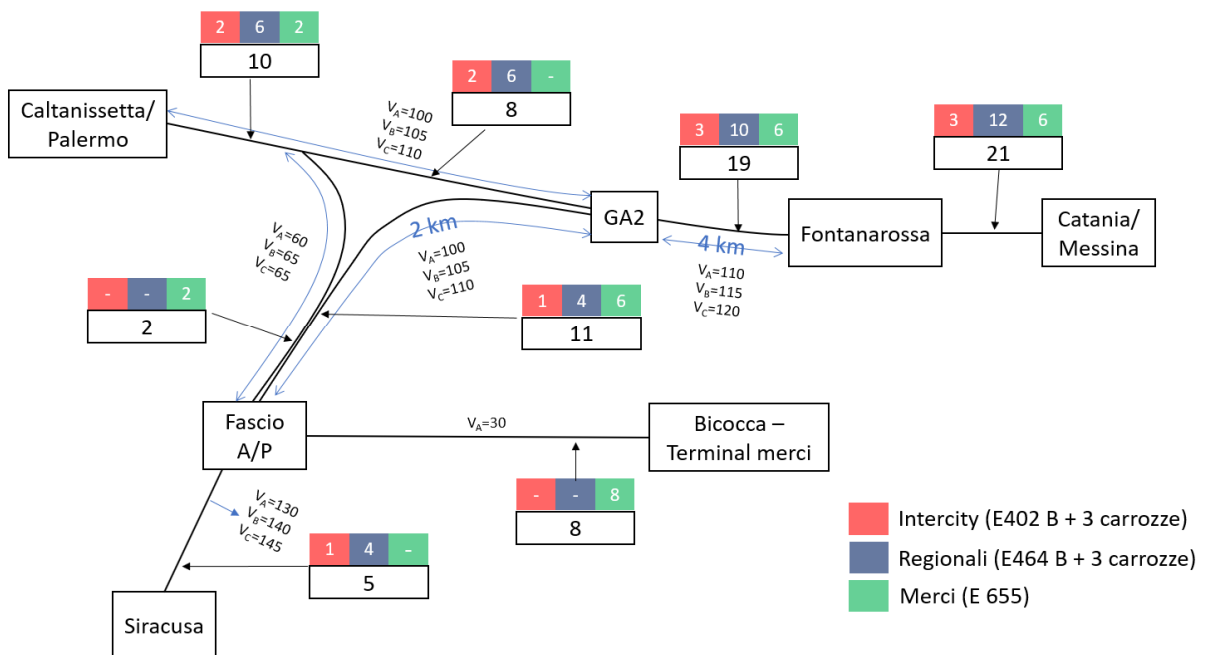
| 2 | 6 | 2 |
|---|---|---|
| 10 | | |

| 2 | 6 | - |
|---|---|---|
| 8 | | |

Caltanissetta/ Palermo

$V_A$=100
$V_B$=105
$V_C$=110

| 3 | 10 | 6 |
|---|---|---|
| 19 | | |

| 3 | 12 | 6 |
|---|---|---|
| 21 | | |

GA2

Fontanarossa

Catania/ Messina

2 km

4 km

$V_A$=60
$V_B$=65
$V_C$=65

$V_A$=100
$V_B$=105
$V_C$=110

$V_A$=110
$V_B$=115
$V_C$=120

| - | - | 2 |
|---|---|---|
| 2 | | |

| 1 | 4 | 6 |
|---|---|---|
| 11 | | |

Fascio A/P

$V_A$=30

Bicocca – Terminal merci

| - | - | 8 |
|---|---|---|
| 8 | | |

$V_A$=130
$V_B$=140
$V_C$=145

| 1 | 4 | - |
|---|---|---|
| 5 | | |

Siracusa

Intercity (E402 B + 3 carrozze)
Regionali (E464 B + 3 carrozze)
Merci (E 655)